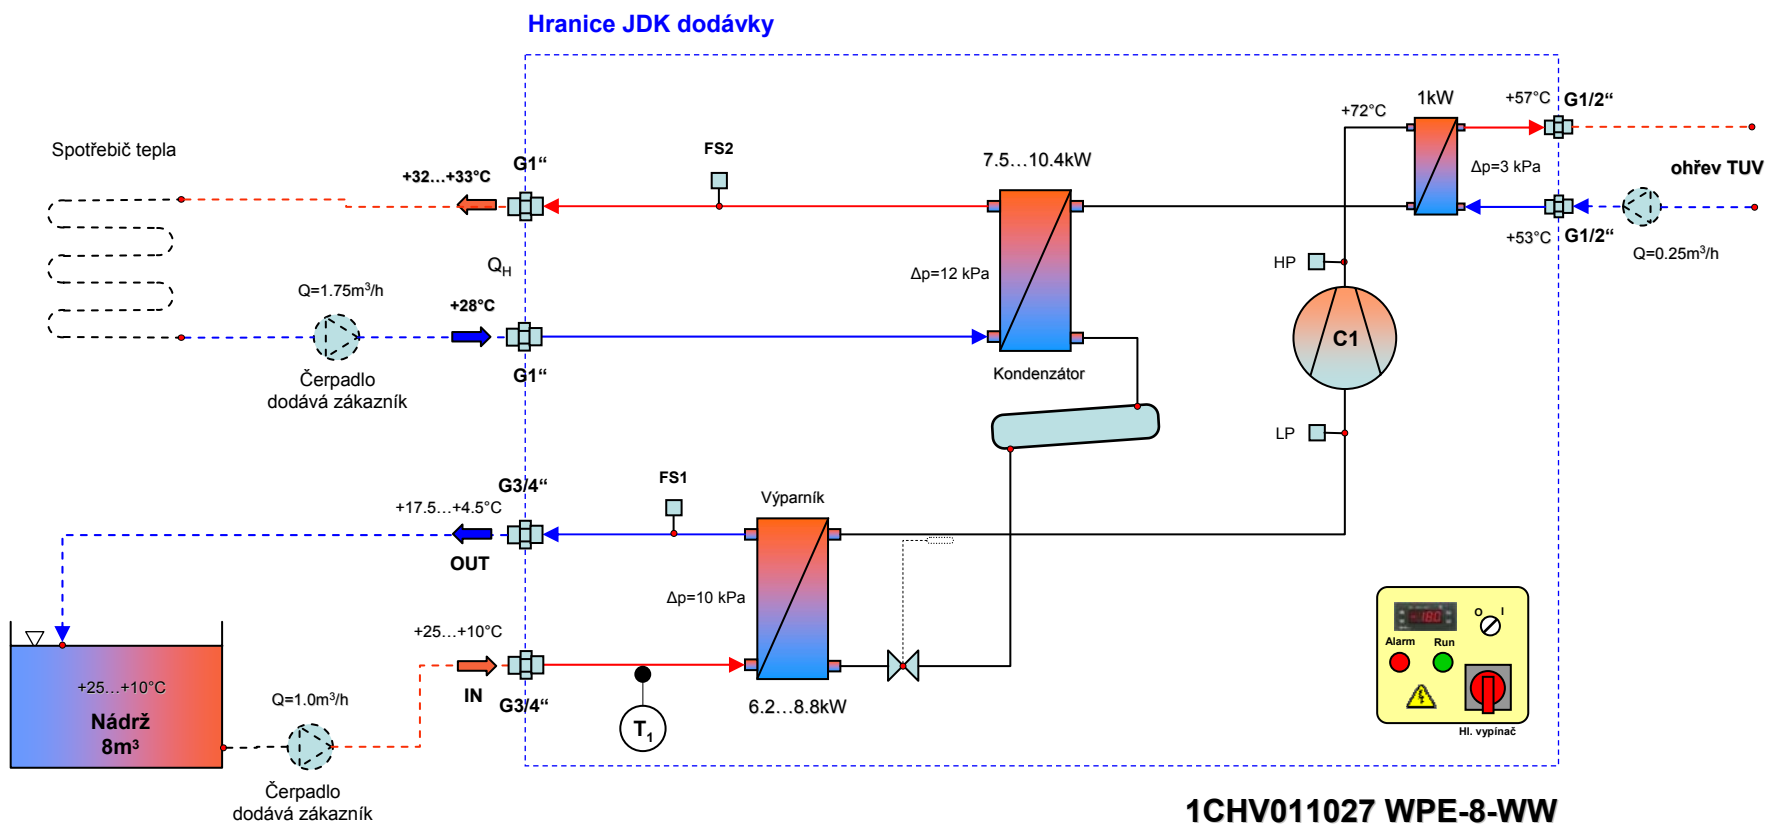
Hranice JDK dodávky

Spotřebič tepla

G1“

+32…+33°C

FS2

7.5…10.4kW

+72°C

1kW

+57°C G1/2“

Δp=3 kPa

ohřev TUV

+53°C G1/2“

Q=0.25m$^3$/h

$Q_H$

Δp=12 kPa

HP

Q=1.75m$^3$/h

+28°C

C1

G1“

Čerpadlo dodává zákazník

Kondenzátor

LP

FS1

G3/4“

Výparník

+17.5…+4.5°C

OUT

Δp=10 kPa

+25…+10°C

Alarm Run

O I

+25…+10°C

Nádrž 8m³

Q=1.0m$^3$/h

IN

G3/4“

6.2…8.8kW

$T_1$

Hl. vypinač

Čerpadlo dodává zákazník

1CHV011027 WPE-8-WW